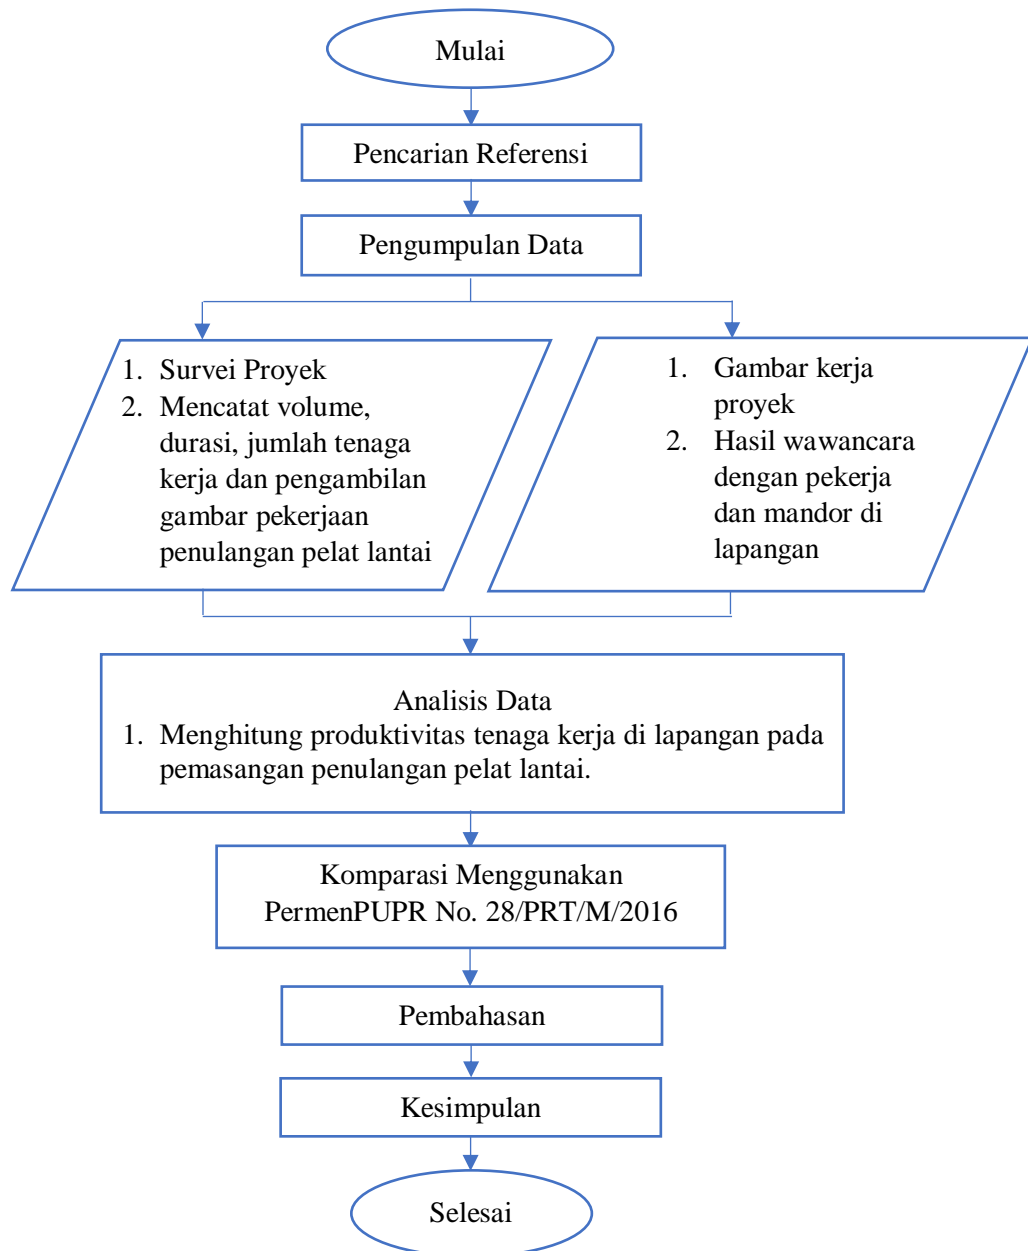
Mulai

Pencarian Referensi

Pengumpulan Data

1. Survei Proyek
2. Mencatat volume, durasi, jumlah tenaga kerja dan pengambilan gambar pekerjaan penulangan pelat lantai

1. Gambar kerja proyek
2. Hasil wawancara dengan pekerja dan mandor di lapangan

Analisis Data
1. Menghitung produktivitas tenaga kerja di lapangan pada pemasangan penulangan pelat lantai.

Komparasi Menggunakan PermenPUPR No. 28/PRT/M/2016

Pembahasan

Kesimpulan

Selesai